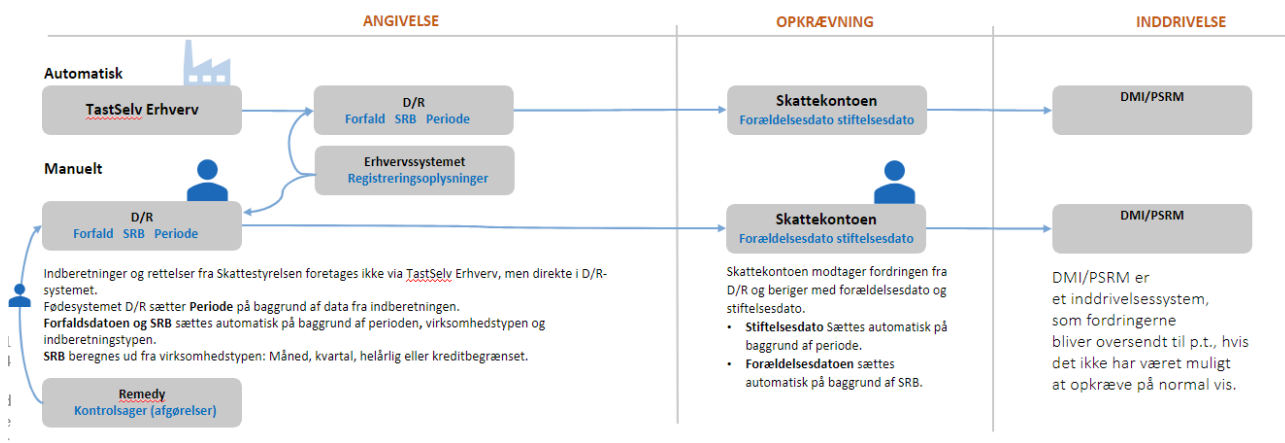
ANGIVELSE

OPKRÆVNING

INDDRIVELSE

Automatisk

TastSelv Erhverv

D/R
Forfald SRB Periode

Skattekontoen
Forældelsesdato stiftelsesdato

DMI/PSRM

Manuelt

Erhvervssystemet
Registreringsoplysninger

D/R
Forfald SRB Periode

Skattekontoen
Forældelsesdato stiftelsesdato

DMI/PSRM

Indberetninger og rettelser fra Skattestyrelsen foretages ikke via TastSelv Erhverv, men direkte i D/R-systemet.
Fødesystemet D/R sætter **Periode** på baggrund af data fra indberetningen.
**Forfaldsdatoen og SRB** sættes automatisk på baggrund af perioden, virksomhedstypen og indberetningstypen.
**SRB** beregnes ud fra virksomhedstypen: Måned, kvartal, halårlig eller kreditbegrænset.

Skattekontoen modtager fordringen fra D/R og beriger med forældelsesdato og stiftelsesdato.
• **Stiftelsesdato** Sættes automatisk på baggrund af periode.
• **Forældelsesdatoen** sættes automatisk på baggrund af SRB.

DMI/PSRM er et inddrivelsessystem, som fordringerne bliver oversendt til p.t., hvis det ikke har været muligt at opkræve på normal vis.

Remedy
Kontrolsager (afgørelser)